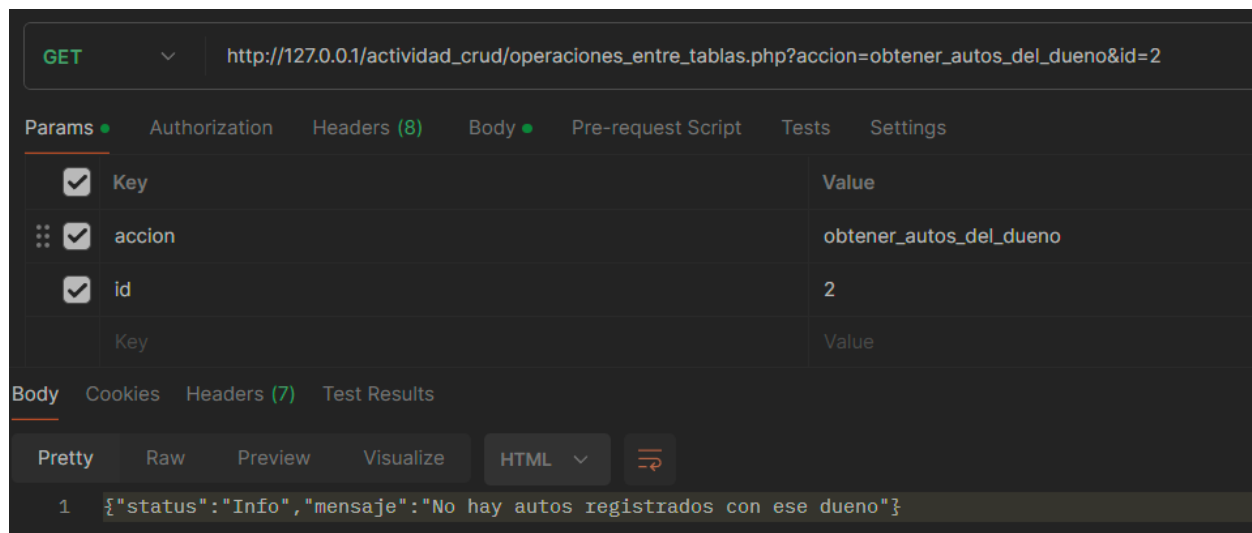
GET http://127.0.0.1/actividad_crud/operaciones_entre_tablas.php?accion=obtener_autos_del_dueno&id=2

Params Authorization Headers (8) Body Pre-request Script Tests Settings

| | Key | Value |
|---|---|---|
| ☑ | accion | obtener_autos_del_dueno |
| ☑ | id | 2 |
| | Key | Value |

Body Cookies Headers (7) Test Results

Pretty Raw Preview Visualize HTML

1 {"status":"Info","mensaje":"No hay autos registrados con ese dueno"}